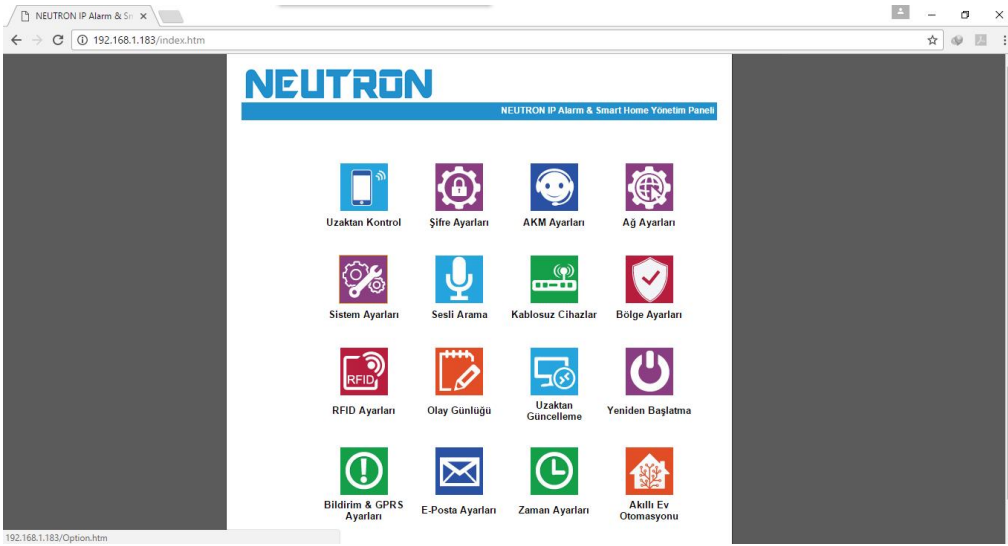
NEUTRON IP Alarm & Sn ×

192.168.1.183/index.htm

NEUTRON

NEUTRON IP Alarm & Smart Home Yönetim Paneli

Uzaktan Kontrol

Şifre Ayarları

AKM Ayarları

Ağ Ayarları

Sistem Ayarları

Sesli Arama

Kablosuz Cihazlar

Bölge Ayarları

RFID

RFID Ayarları

Olay Günlüğü

Uzaktan Güncelleme

Yeniden Başlatma

Bildirim & GPRS Ayarları

E-Posta Ayarları

Zaman Ayarları

Akıllı Ev Otomasyonu

192.168.1.183/Option.htm